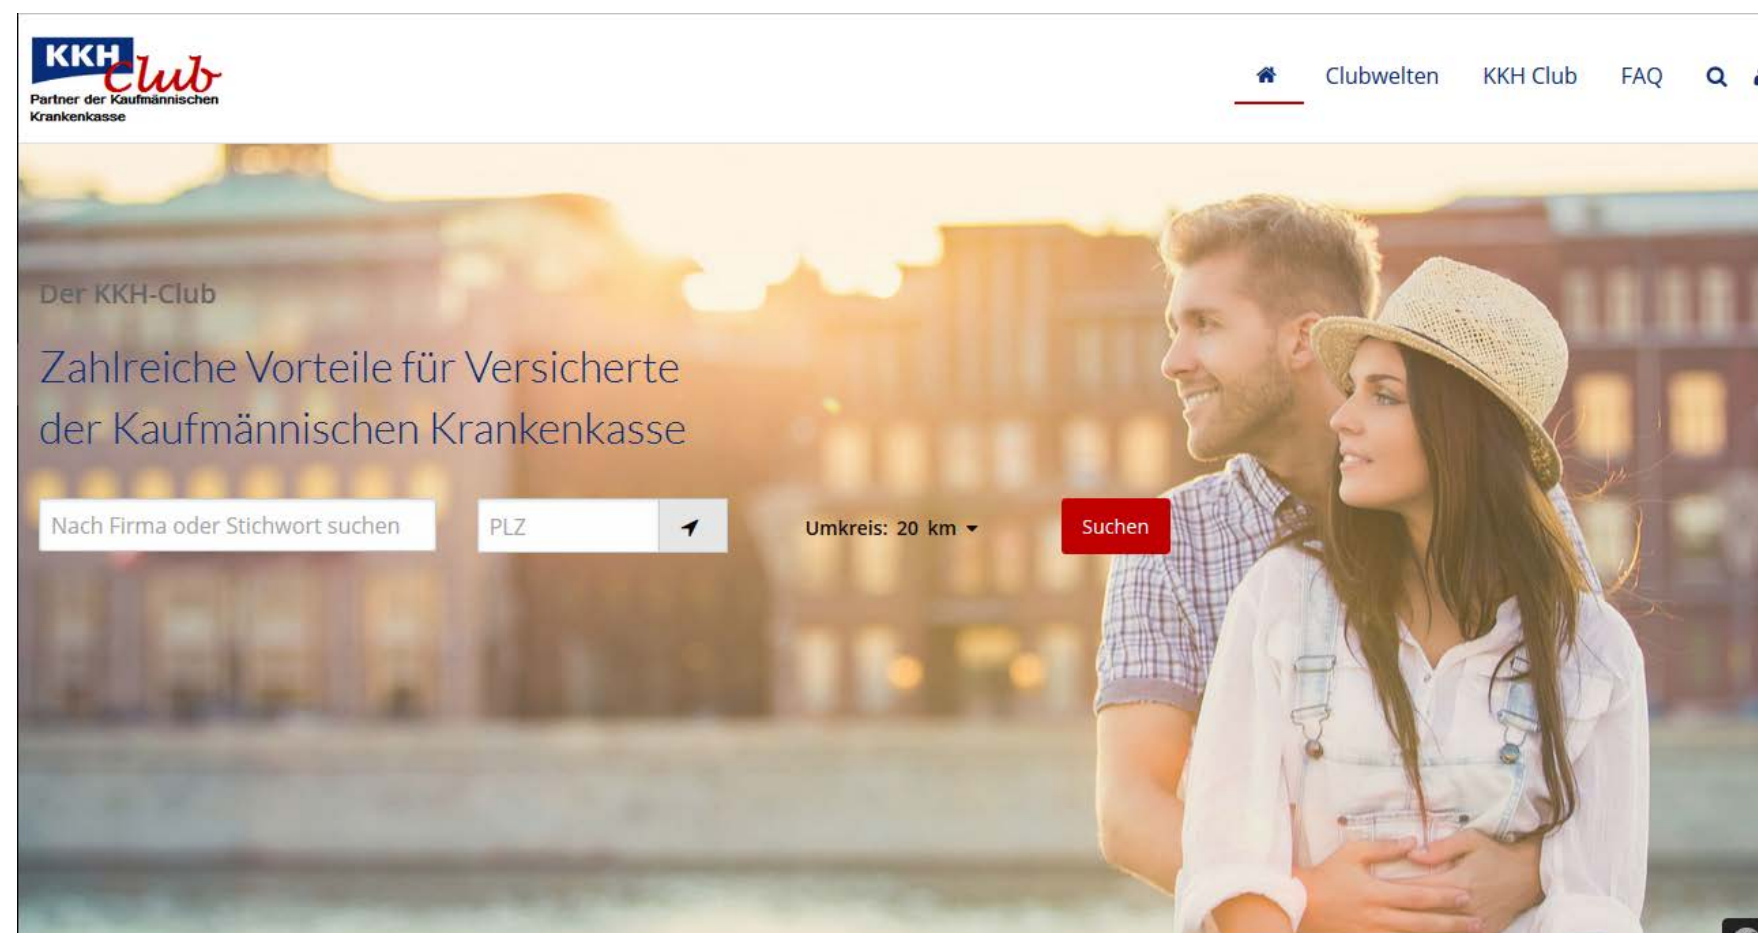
KKH Club
Partner der Kaufmännischen Krankenkasse

Clubwelten KKH Club FAQ

Der KKH-Club

Zahlreiche Vorteile für Versicherte der Kaufmännischen Krankenkasse

Nach Firma oder Stichwort suchen

PLZ

Umkreis: 20 km

Suchen